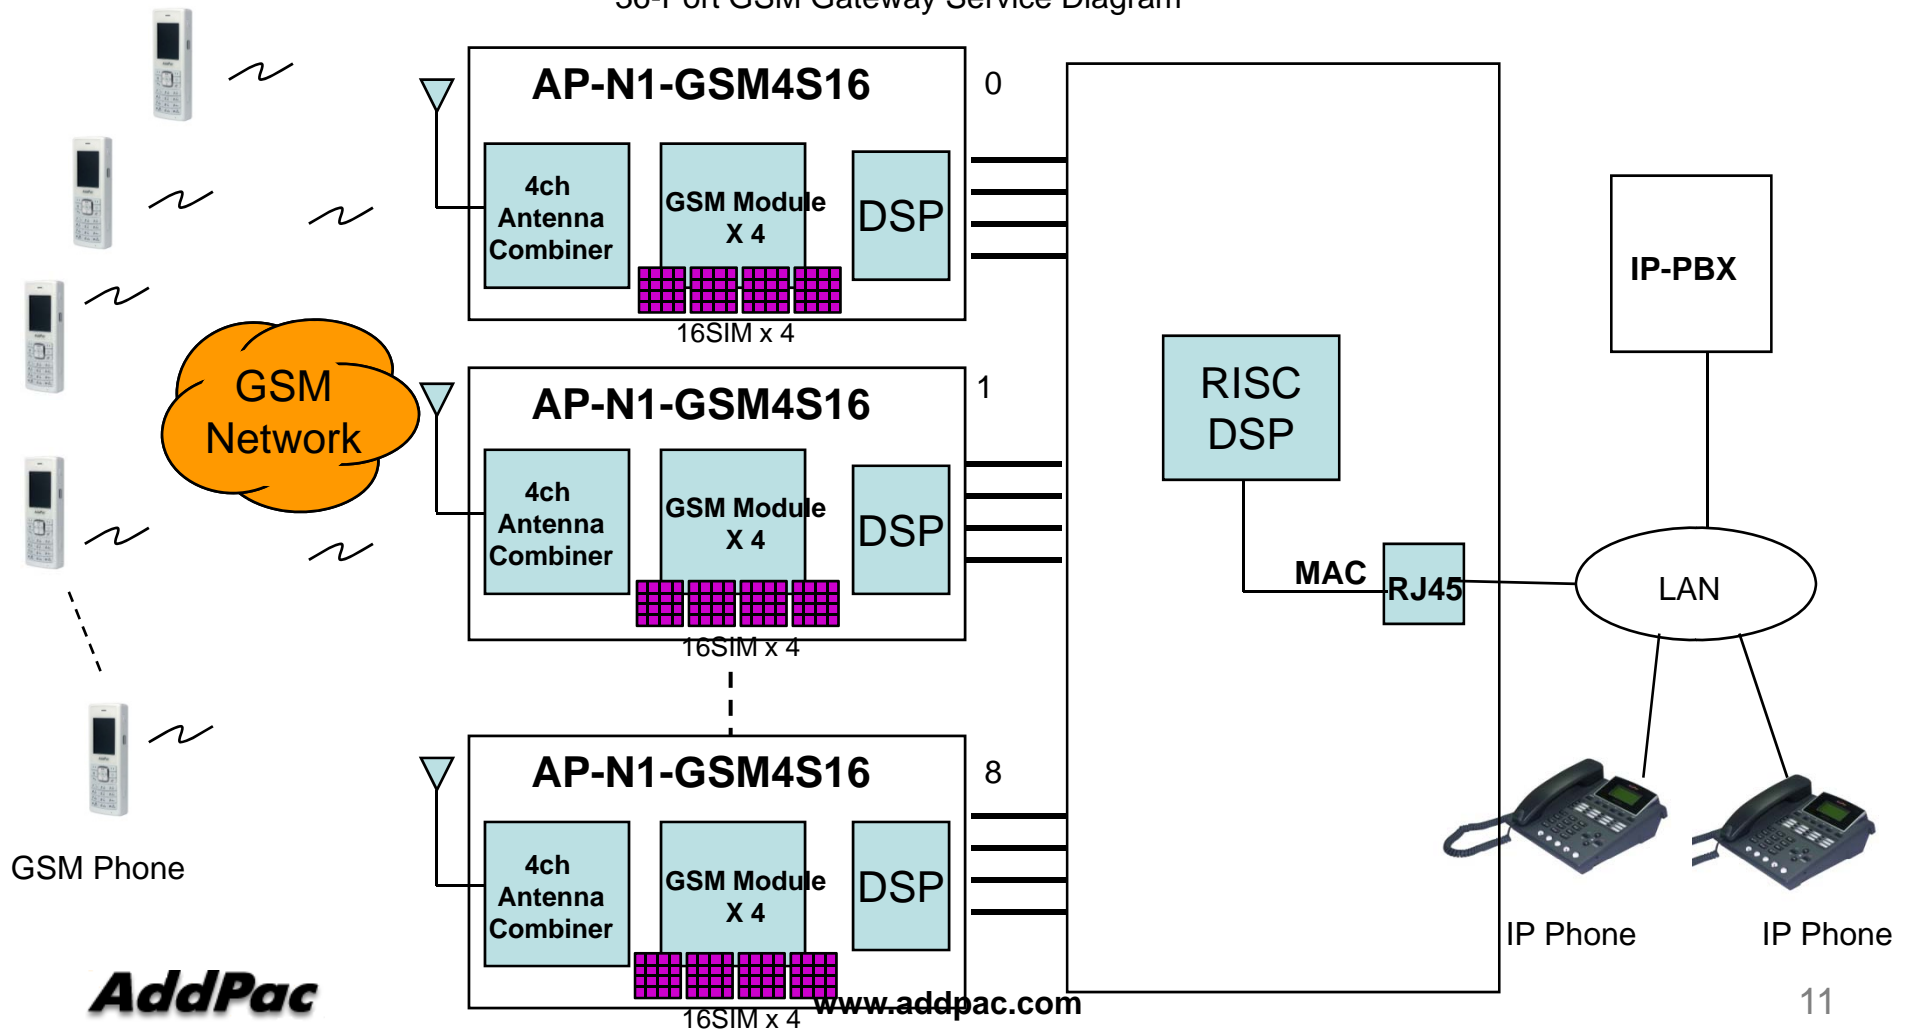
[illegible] GSM Gateway Service Diagram

AP-N1-GSM4S16

0

4ch Antenna Combiner

GSM Module X 4

DSP

16SIM x 4

AP-N1-GSM4S16

1

4ch Antenna Combiner

GSM Module X 4

DSP

16SIM x 4

AP-N1-GSM4S16

8

4ch Antenna Combiner

GSM Module X 4

DSP

16SIM x 4

GSM Network

GSM Phone

RISC DSP

MAC

RJ45

IP-PBX

LAN

IP Phone

IP Phone

AddPac

www.addpac.com

11